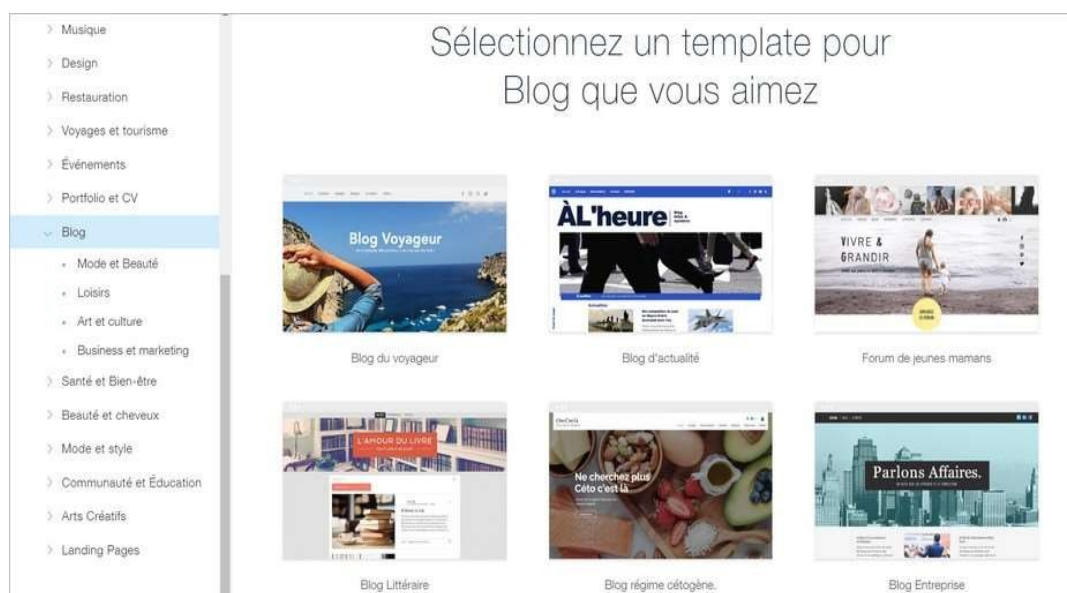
Musique
Design
Restauration
Voyages et tourisme
Événements
Portfolio et CV
Blog
Mode et Beauté
Loisirs
Art et culture
Business et marketing
Santé et Bien-être
Beauté et cheveux
Mode et style
Communauté et Éducation
Arts Créatifs
Landing Pages

Sélectionnez un template pour Blog que vous aimez

Blog Voyageur

Blog du voyageur

ÀL'heure

Blog d'actualité

VIVRE & GRANDIR

Forum de jeunes mamans

L'AMOUR DU LIVRE

Blog Littéraire

Ne cherchez plus Céto c'est là

Blog régime cétogène.

Parlons Affaires.

Blog Entreprise